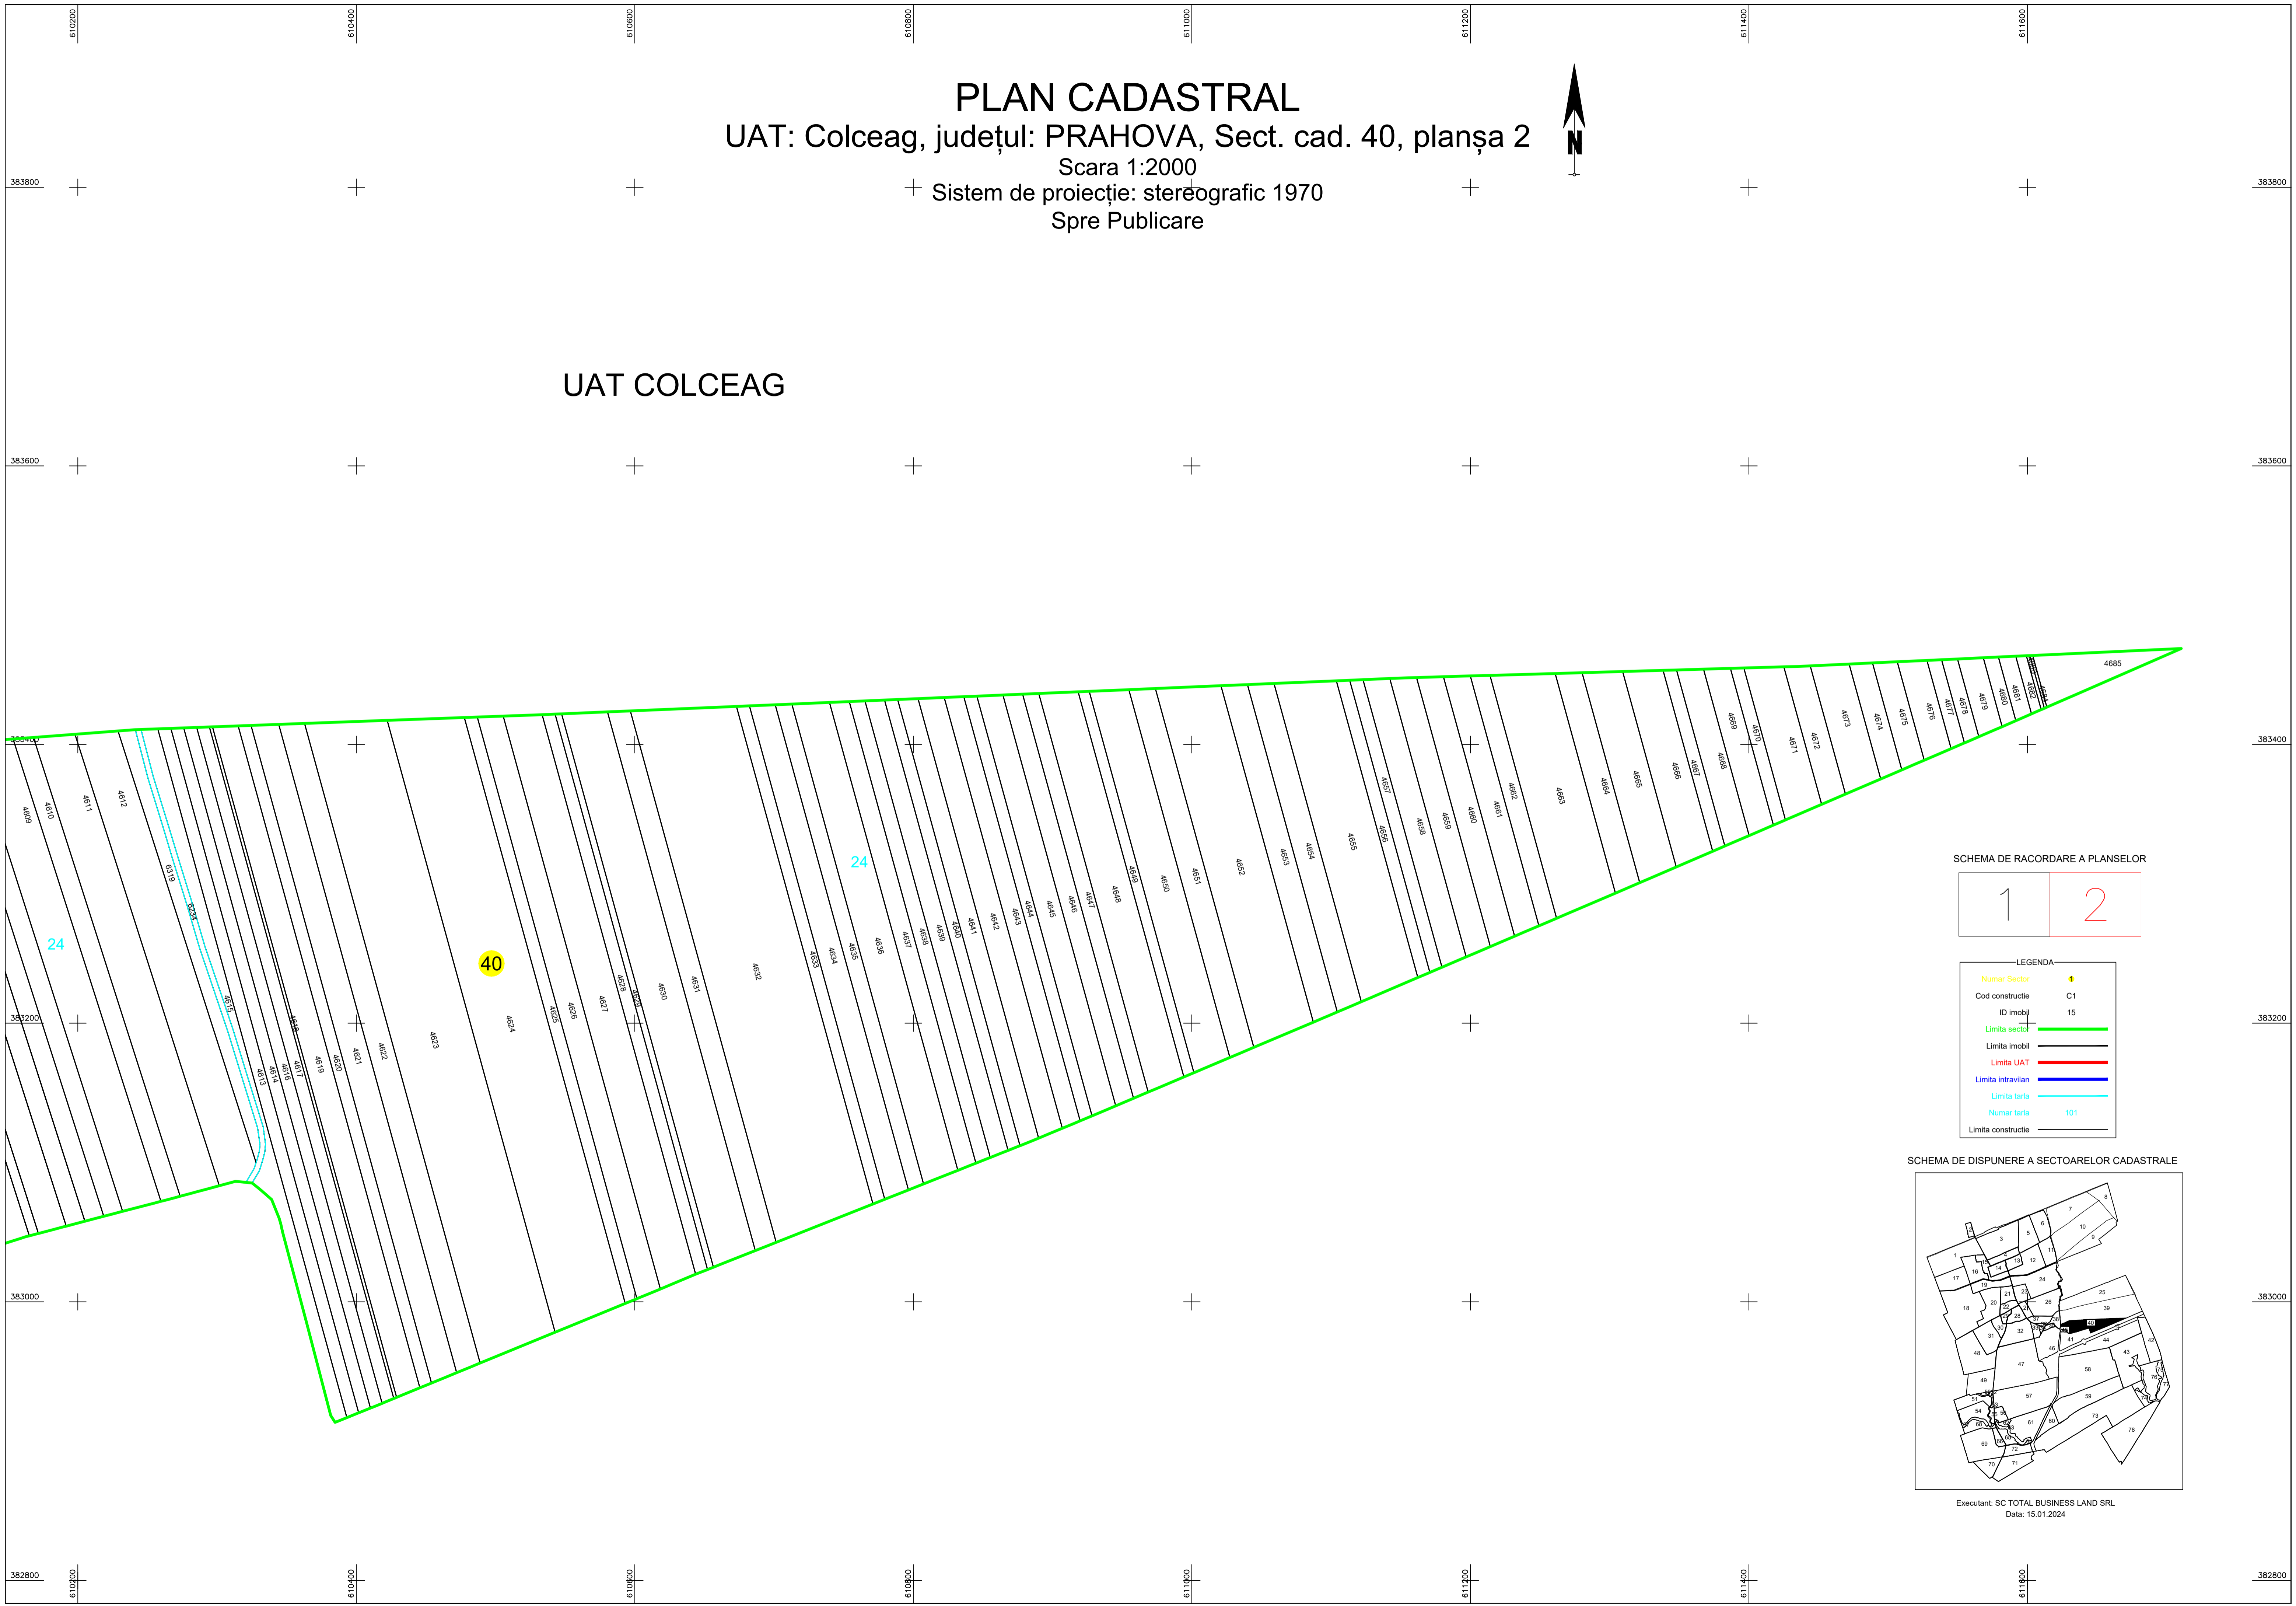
610200 610400 610600 610800 611000 611200 611400 611600

PLAN CADASTRAL
UAT: Colceag, județul: PRAHOVA, Sect. cad. 40, planșa 2
Scara 1:2000
Sistem de proiecție: stereografic 1970
Spre Publicare

N

383800 383800

UAT COLCEAG

383600 383600

4685

383400 383400

4609 4610 4611 4612 6319 6234 4615 4613 4614 4616 4617 4618 4619 4620 4621 4622 4623 4624 4625 4626 4627 4628 4629 4630 4631 4632 4633 4634 4635 4636 4637 4638 4639 4640 4641 4642 4643 4644 4645 4646 4647 4648 4649 4650 4651 4652 4653 4654 4655 4656 4657 4658 4659 4660 4661 4662 4663 4664 4665 4666 4667 4668 4669 4670 4671 4672 4673 4674 4675 4676 4677 4678 4679 4680 4681 4682

24 24 40

383200 383200

383000 383000

SCHEMA DE RACORDARE A PLANSELOR
1 2

LEGENDA
Numar Sector 1
Cod constructie C1
ID imobil 15
Limita sector
Limita imobil
Limita UAT
Limita intravilan
Limita tarla
Numar tarla 101
Limita constructie

SCHEMA DE DISPUNERE A SECTOARELOR CADASTRALE

1 2 3 4 5 6 7 8 9 10 11 12 13 14 16 17 18 19 20 21 22 23 24 25 26 28 29 30 31 32 37 39 40 41 42 43 44 46 47 48 49 54 57 58 59 60 61 69 70 71 72 73 76 77 78

Executant: SC TOTAL BUSINESS LAND SRL
Data: 15.01.2024

382800 382800
610200 610400 610600 610800 611000 611200 611400 611600